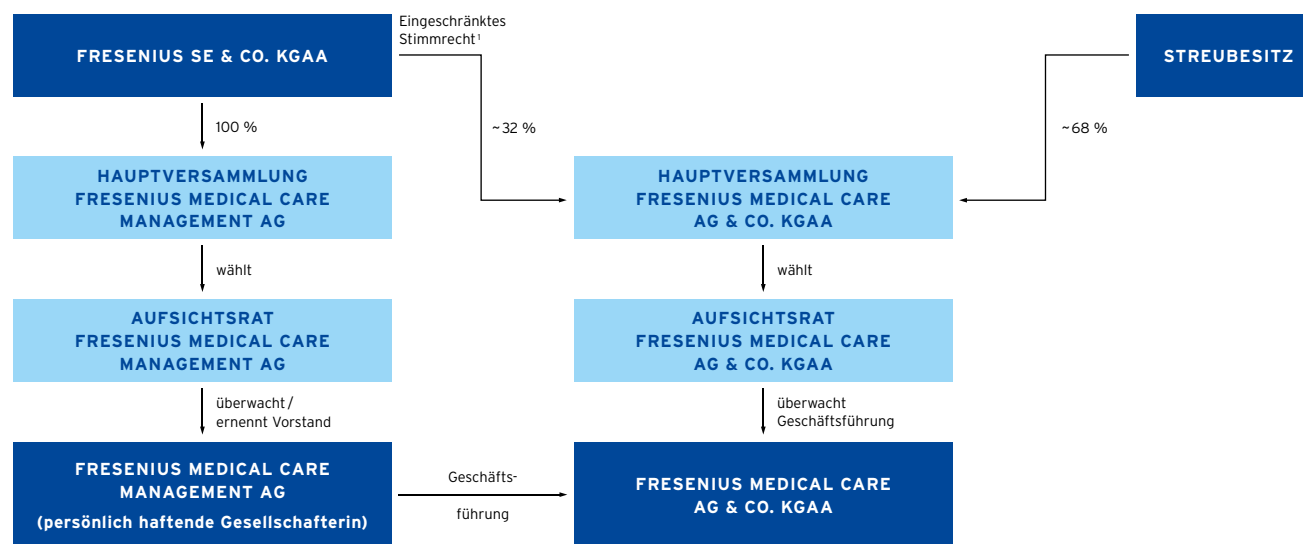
FRESENIUS SE & CO. KGAA

Eingeschränktes Stimmrecht$^1$

STREUBESITZ

100 %

~32 %

~68 %

HAUPTVERSAMMLUNG FRESENIUS MEDICAL CARE MANAGEMENT AG

HAUPTVERSAMMLUNG FRESENIUS MEDICAL CARE AG & CO. KGAA

wählt

wählt

AUFSICHTSRAT FRESENIUS MEDICAL CARE MANAGEMENT AG

AUFSICHTSRAT FRESENIUS MEDICAL CARE AG & CO. KGAA

überwacht / ernennt Vorstand

überwacht Geschäftsführung

FRESENIUS MEDICAL CARE MANAGEMENT AG
(persönlich haftende Gesellschafterin)

Geschäftsführung

FRESENIUS MEDICAL CARE AG & CO. KGAA